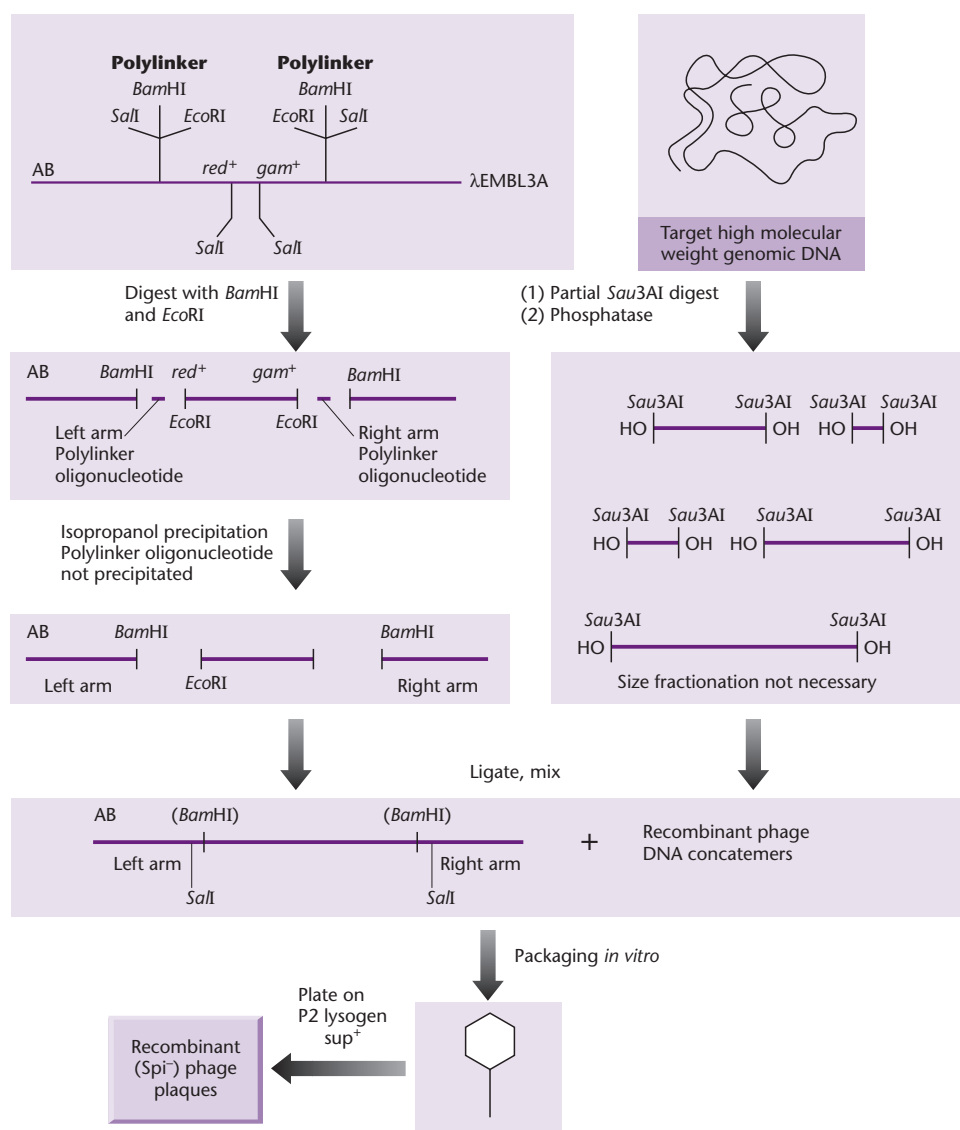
Polylinker
BamHI
SalI EcoRI

Polylinker
BamHI
EcoRI SalI

AB red$^+$ gam$^+$ λEMBL3A
SalI SalI

Target high molecular weight genomic DNA

Digest with BamHI and EcoRI

(1) Partial Sau3AI digest
(2) Phosphatase

AB BamHI red$^+$ gam$^+$ BamHI
EcoRI EcoRI
Left arm Polylinker oligonucleotide
Right arm Polylinker oligonucleotide

Sau3AI Sau3AI Sau3AI Sau3AI
HO OH HO OH

Sau3AI Sau3AI Sau3AI Sau3AI
HO OH HO OH

Sau3AI Sau3AI
HO OH
Size fractionation not necessary

Isopropanol precipitation Polylinker oligonucleotide not precipitated

AB BamHI BamHI
Left arm EcoRI Right arm

Ligate, mix

AB (BamHI) (BamHI)
Left arm Right arm
SalI SalI
+ Recombinant phage DNA concatemers

Packaging in vitro

Plate on P2 lysogen sup$^+$

Recombinant (Spi$^-$) phage plaques